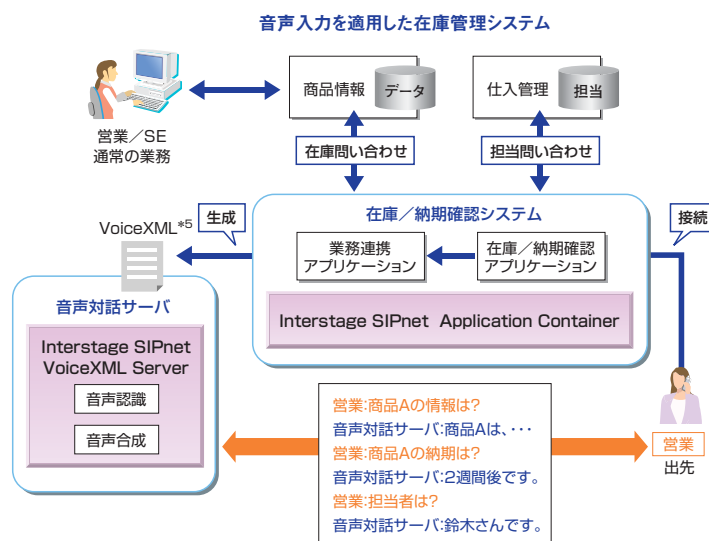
音声入力を適用した在庫管理システム

商品情報

データ

仕入管理

担当

営業／SE
通常の業務

在庫問い合わせ

担当問い合わせ

VoiceXML*5

生成

在庫／納期確認システム

接続

業務連携
アプリケーション

在庫／納期確認
アプリケーション

Interstage SIPnet Application Container

音声対話サーバ

Interstage SIPnet
VoiceXML Server

音声認識

音声合成

営業:商品Aの情報は?
音声対話サーバ:商品Aは、･･･
営業:商品Aの納期は?
音声対話サーバ:2週間後です。
営業:担当者は?
音声対話サーバ:鈴木さんです。

営業
出先